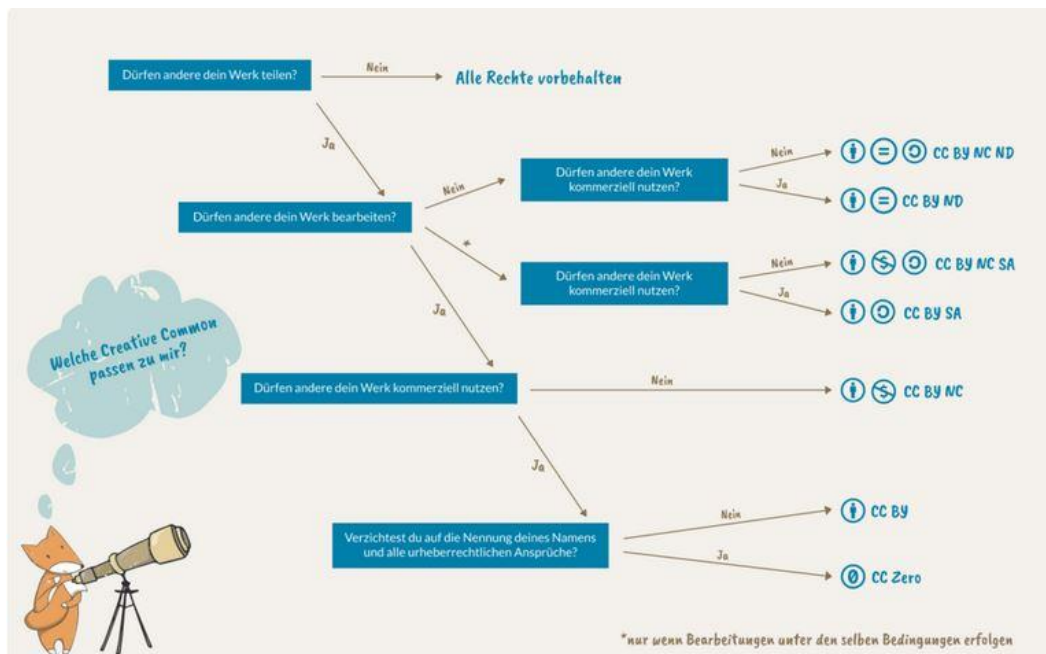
Dürfen andere dein Werk teilen?

Nein

Alle Rechte vorbehalten

Ja

Dürfen andere dein Werk bearbeiten?

Nein

Dürfen andere dein Werk kommerziell nutzen?

Nein

CC BY NC ND

Ja

CC BY ND

*

Dürfen andere dein Werk kommerziell nutzen?

Nein

CC BY NC SA

Ja

CC BY SA

Welche Creative Common passen zu mir?

Ja

Dürfen andere dein Werk kommerziell nutzen?

Nein

CC BY NC

Ja

Verzichtest du auf die Nennung deines Namens und alle urheberrechtlichen Ansprüche?

Nein

CC BY

Ja

CC Zero

*nur wenn Bearbeitungen unter den selben Bedingungen erfolgen